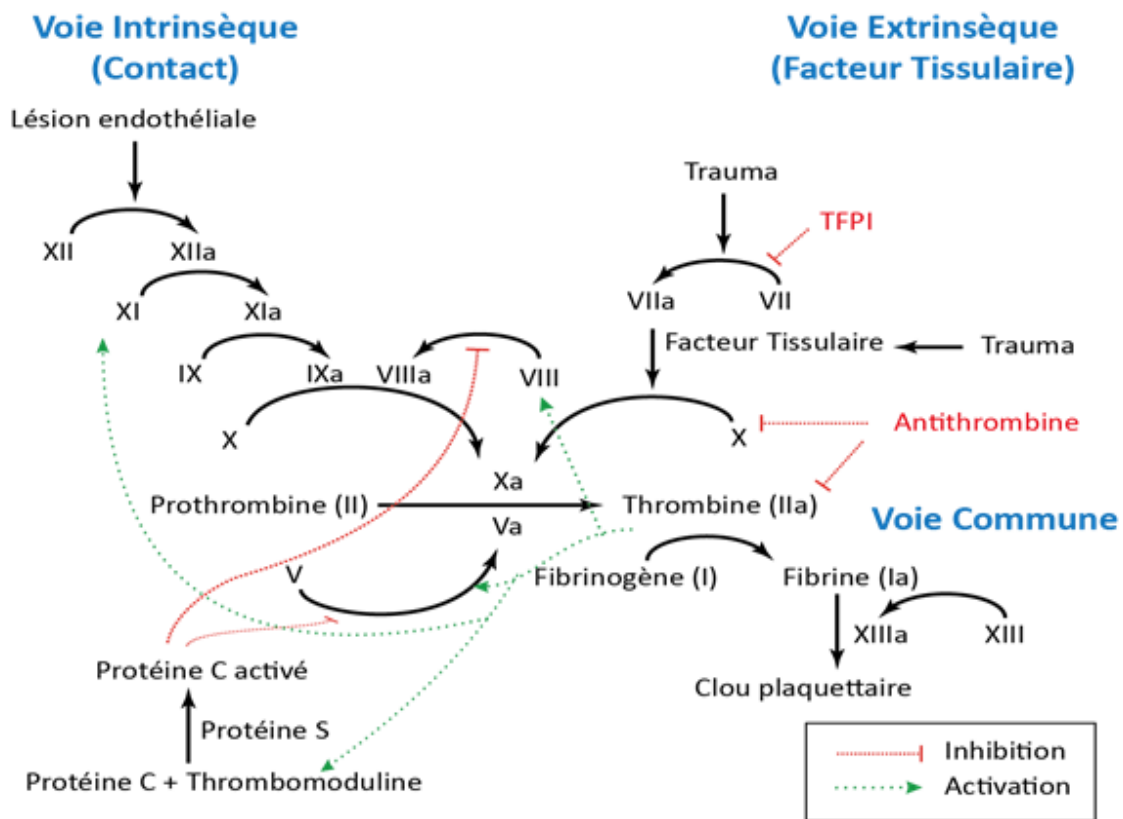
Voie Intrinsèque (Contact)

Voie Extrinsèque (Facteur Tissulaire)

Lésion endothéliale

XII
XIIa
XI
XIa
IX
IXa
VIIIa
VIII
X

Trauma
TFPI
VIIa
VII
Facteur Tissulaire
Trauma
X
Antithrombine

Xa
Prothrombine (II)
Thrombine (IIa)
Va

Voie Commune

V
Fibrinogène (I)
Fibrine (Ia)
XIIIa
XIII
Clou plaquettaire

Protéine C activé
Protéine S
Protéine C + Thrombomoduline

Inhibition
Activation